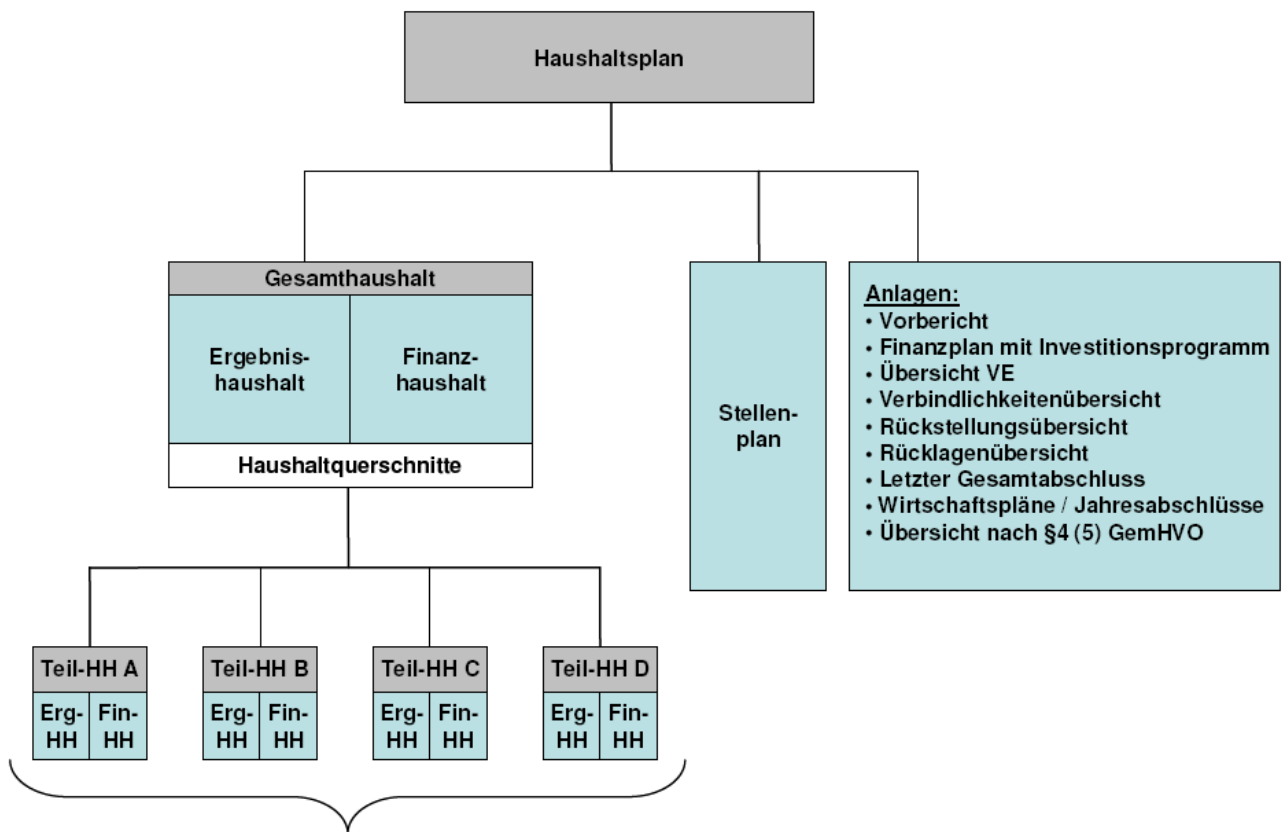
Haushaltsplan

Gesamthaushalt

Ergebnishaushalt

Finanzhaushalt

Haushaltquerschnitte

Stellenplan

Anlagen:
• Vorbericht
• Finanzplan mit Investitionsprogramm
• Übersicht VE
• Verbindlichkeitenübersicht
• Rückstellungsübersicht
• Rücklagenübersicht
• Letzter Gesamtabschluss
• Wirtschaftspläne / Jahresabschlüsse
• Übersicht nach §4 (5) GemHVO

Teil-HH A
Erg-HH
Fin-HH

Teil-HH B
Erg-HH
Fin-HH

Teil-HH C
Erg-HH
Fin-HH

Teil-HH D
Erg-HH
Fin-HH